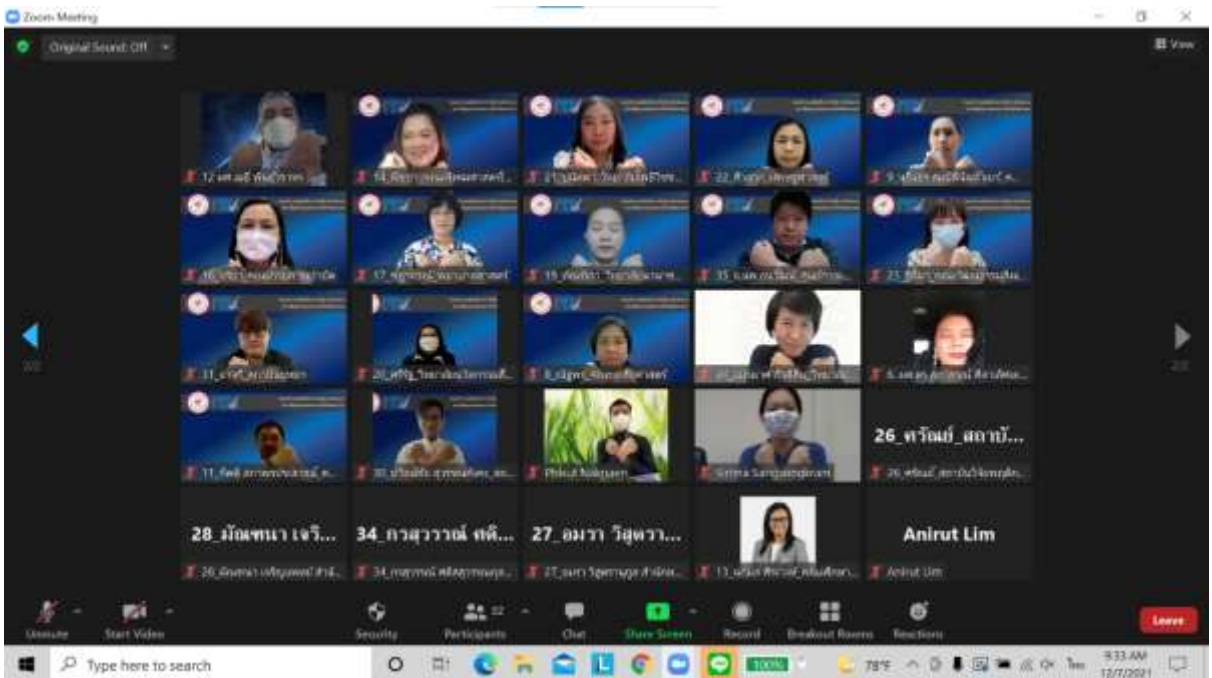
Zoom Meeting

Original Sound: Off

View

12_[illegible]

14_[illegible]

21_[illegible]

22_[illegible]

9_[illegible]

16_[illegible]

17_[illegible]

19_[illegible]

35_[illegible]

23_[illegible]

31_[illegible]

20_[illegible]

8_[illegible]

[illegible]

6_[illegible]

11_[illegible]

30_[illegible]

Phikul Nakpaen

Sirima Sangsingkeo

26_ทรัพย์_สถาบั...

26_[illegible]

28_มัณฑนา เจริ...

28_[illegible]

34_กาสุวรรณ์ ศศิ...

34_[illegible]

27_อมรา วิสุทธา...

27_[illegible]

13_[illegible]

Anirut Lim

Anirut Lim

Unmute

Start Video

Security

Participants

Chat

Share Screen

Record

Breakout Rooms

Reactions

Leave

Type here to search

100%

78°F

9:33 AM

12/7/2021